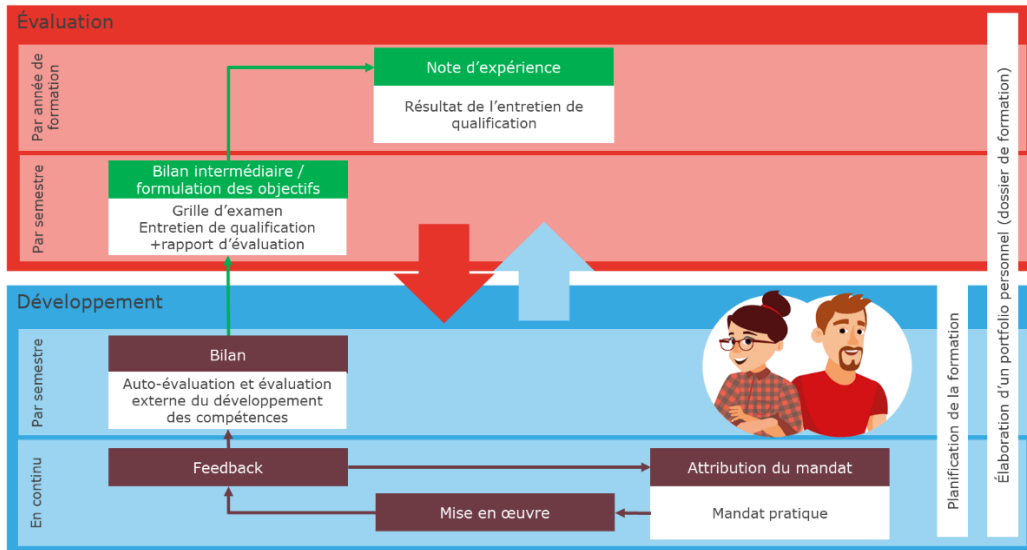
Évaluation

Par année de formation

Note d’expérience

Résultat de l’entretien de qualification

Par semestre

Bilan intermédiaire / formulation des objectifs

Grille d’examen
Entretien de qualification
+rapport d’évaluation

Développement

Par semestre

Bilan

Auto-évaluation et évaluation externe du développement des compétences

En continu

Feedback

Attribution du mandat

Mandat pratique

Mise en œuvre

Planification de la formation

Élaboration d’un portfolio personnel (dossier de formation)